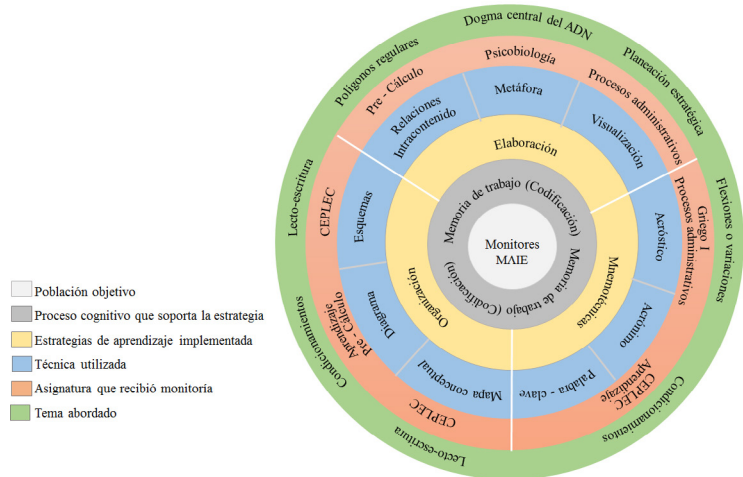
Dogma central del ADN

Polígonos regulares

Planeación estratégica

Lecto-escritura

Flexiones o variaciones

Condicionamientos

Condicionamientos

Lecto-escritura

Pre - Cálculo

Psicobiología

Procesos administrativos

CEPLEC

Griego I

Procesos administrativos

Pre - Cálculo Aprendizaje

CEPLEC

CEPLEC Aprendizaje

Relaciones Intracontenido

Metáfora

Visualización

Esquemas

Acróstico

Diagrama

Acrónimo

Mapa conceptual

Palabra - clave

Elaboración

Organización

Mnemotécnicas

Memoria de trabajo (Codificación)

Memoria de trabajo (Codificación)

Memoria de trabajo (Codificación)

Monitores MAIE

Población objetivo

Proceso cognitivo que soporta la estrategia

Estrategias de aprendizaje implementada

Técnica utilizada

Asignatura que recibió monitoría

Tema abordado